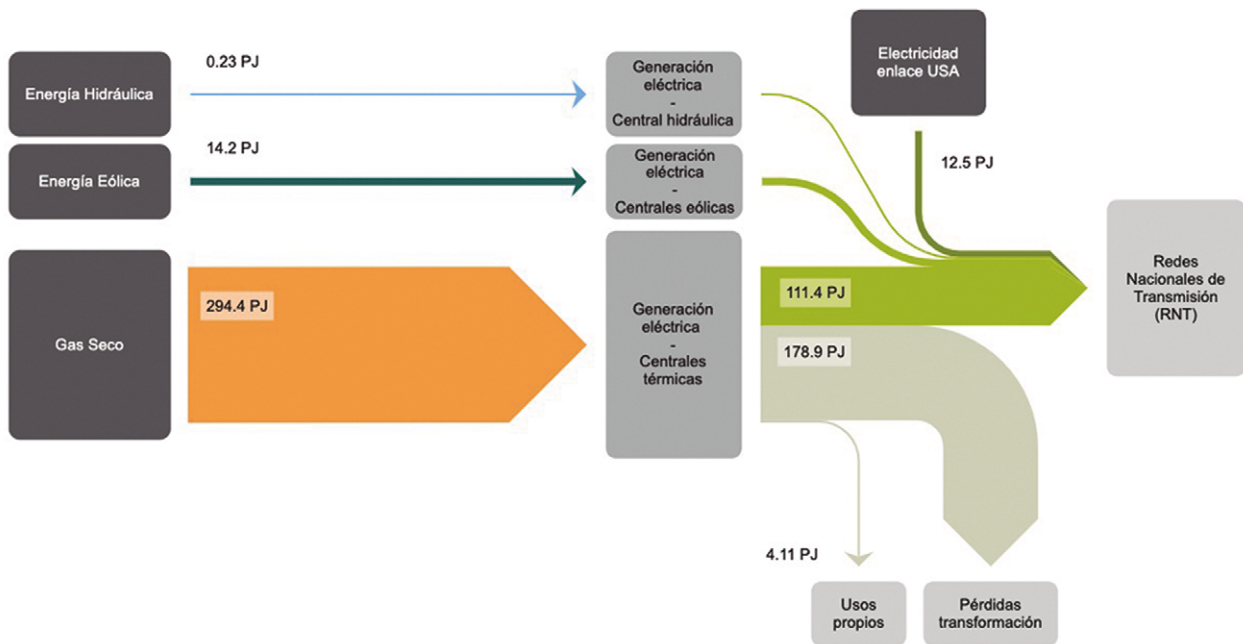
Energía Hidráulica

0.23 PJ

Generación eléctrica - Central hidráulica

Electricidad enlace USA

12.5 PJ

Energía Eólica

14.2 PJ

Generación eléctrica - Centrales eólicas

Gas Seco

294.4 PJ

Generación eléctrica - Centrales térmicas

111.4 PJ

178.9 PJ

Redes Nacionales de Transmisión (RNT)

4.11 PJ

Usos propios

Pérdidas transformación